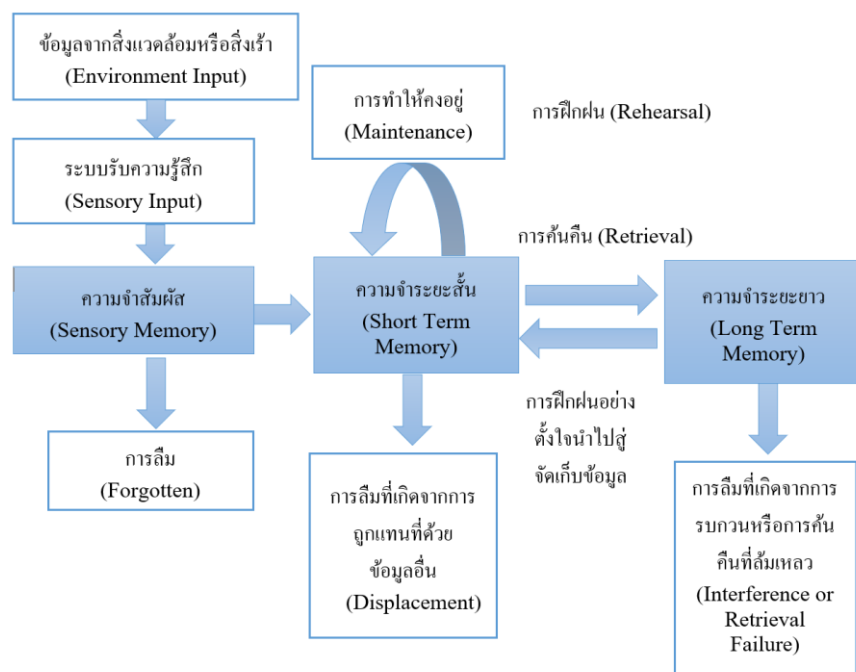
ข้อมูลจากสิ่งแวดล้อมหรือสิ่งเร้า
(Environment Input)

ระบบรับความรู้สึก
(Sensory Input)

ความจำสัมผัส
(Sensory Memory)

การลืม
(Forgotten)

การทำให้คงอยู่
(Maintenance)

การฝึกฝน (Rehearsal)

การค้นคืน (Retrieval)

ความจำระยะสั้น
(Short Term Memory)

การลืมที่เกิดจากการถูกแทนที่ด้วยข้อมูลอื่น
(Displacement)

ความจำระยะยาว
(Long Term Memory)

การฝึกฝนอย่างตั้งใจนำไปสู่จัดเก็บข้อมูล

การลืมที่เกิดจากการรบกวนหรือการค้นคืนที่ล้มเหลว
(Interference or Retrieval Failure)